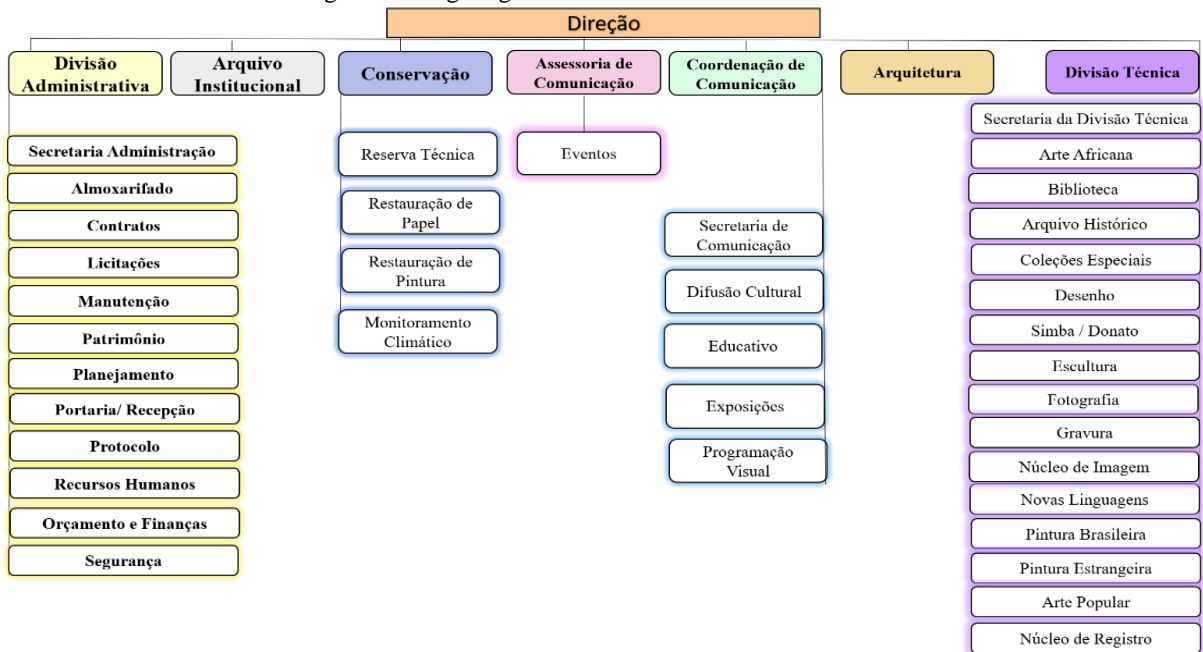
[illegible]

Direção

Divisão Administrativa

Arquivo Institucional

Conservação

Assessoria de Comunicação

Coordenação de Comunicação

Arquitetura

Divisão Técnica

Secretaria Administração

Almoxarifado

Contratos

Licitações

Manutenção

Patrimônio

Planejamento

Portaria/ Recepção

Protocolo

Recursos Humanos

Orçamento e Finanças

Segurança

Reserva Técnica

Restauração de Papel

Restauração de Pintura

Monitoramento Climático

Eventos

Secretaria de Comunicação

Difusão Cultural

Educativo

Exposições

Programação Visual

Secretaria da Divisão Técnica

Arte Africana

Biblioteca

Arquivo Histórico

Coleções Especiais

Desenho

Simba / Donato

Escultura

Fotografia

Gravura

Núcleo de Imagem

Novas Linguagens

Pintura Brasileira

Pintura Estrangeira

Arte Popular

Núcleo de Registro